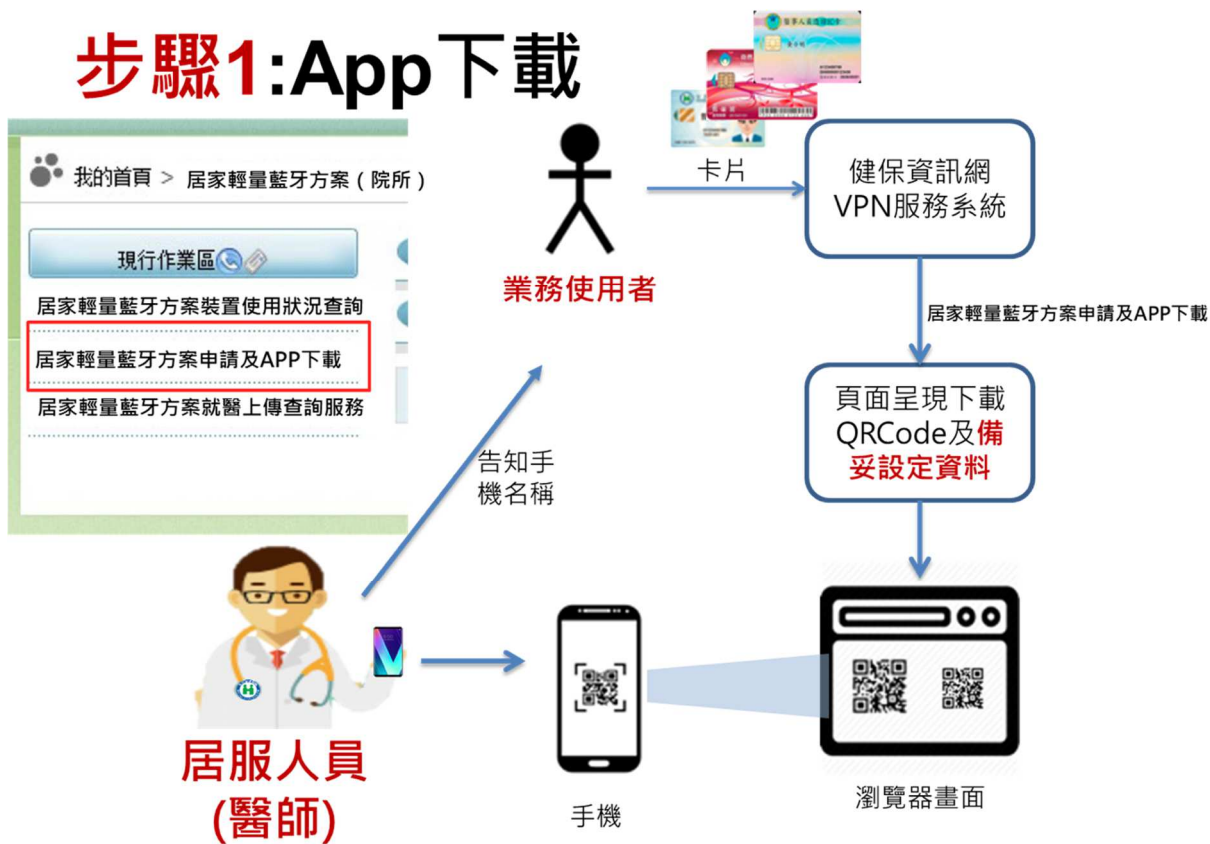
步驟1:App下載

我的首頁 > 居家輕量藍牙方案（院所）

現行作業區

居家輕量藍牙方案裝置使用狀況查詢

居家輕量藍牙方案申請及APP下載

居家輕量藍牙方案就醫上傳查詢服務

卡片

業務使用者

健保資訊網 VPN服務系統

居家輕量藍牙方案申請及APP下載

頁面呈現下載 QRCode及備妥設定資料

告知手機名稱

居服人員 (醫師)

手機

瀏覽器畫面